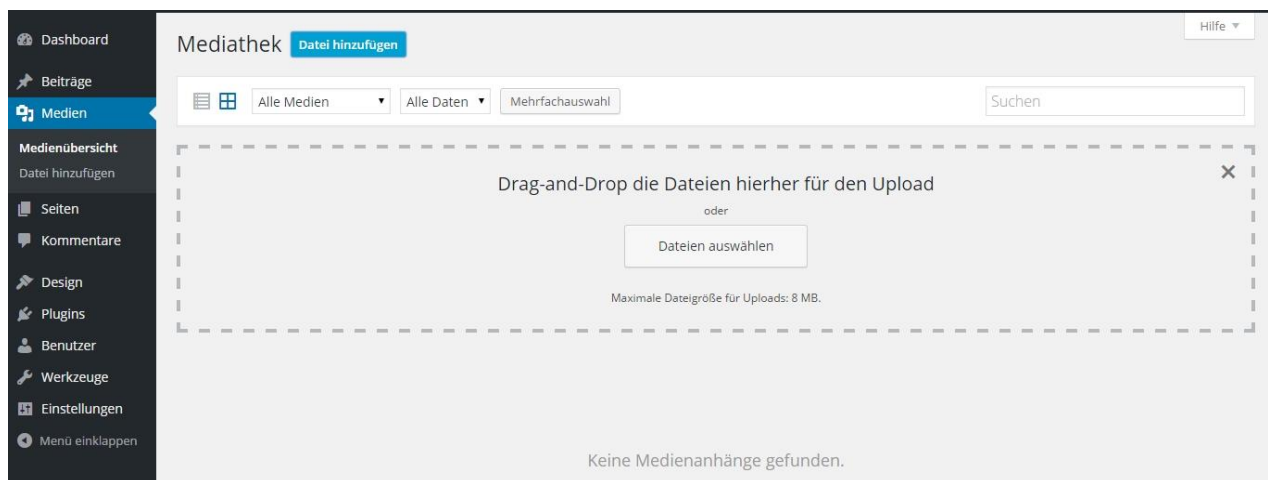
Dashboard
Beiträge
Medien
Medienübersicht
Datei hinzufügen
Seiten
Kommentare
Design
Plugins
Benutzer
Werkzeuge
Einstellungen
Menü einklappen

Mediathek Datei hinzufügen

Hilfe ▼

Alle Medien ▼ Alle Daten ▼ Mehrfachauswahl

Suchen

×

Drag-and-Drop die Dateien hierher für den Upload

oder

Dateien auswählen

Maximale Dateigröße für Uploads: 8 MB.

Keine Medienanhänge gefunden.